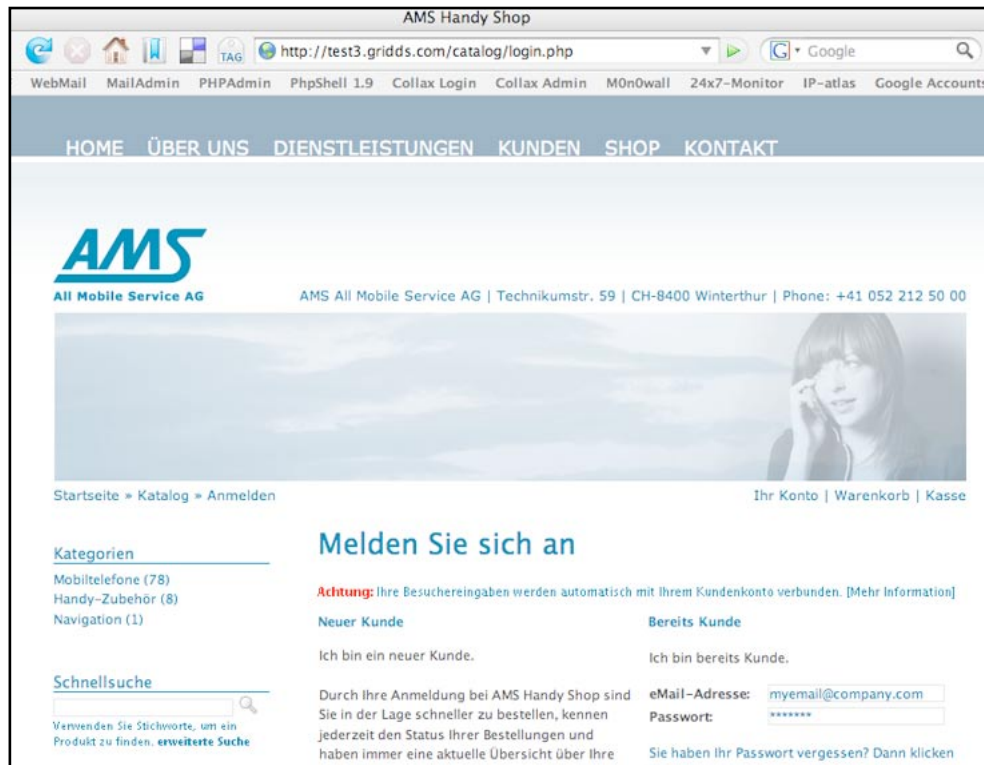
AMS Handy Shop

TAG http://test3.gridds.com/catalog/login.php

Google

WebMail MailAdmin PHPAdmin PhpShell 1.9 Collax Login Collax Admin M0n0wall 24x7-Monitor IP-atlas Google Accounts

HOME ÜBER UNS DIENSTLEISTUNGEN KUNDEN SHOP KONTAKT

AMS

All Mobile Service AG

AMS All Mobile Service AG | Technikumstr. 59 | CH-8400 Winterthur | Phone: +41 052 212 50 00

Startseite » Katalog » Anmelden

Ihr Konto | Warenkorb | Kasse

Kategorien

Mobiltelefone (78)
Handy-Zubehör (8)
Navigation (1)

Schnellsuche

Verwenden Sie Stichworte, um ein Produkt zu finden. erweiterte Suche

Melden Sie sich an

Achtung: Ihre Besuchereingaben werden automatisch mit Ihrem Kundenkonto verbunden. [Mehr Information]

Neuer Kunde

Ich bin ein neuer Kunde.

Durch Ihre Anmeldung bei AMS Handy Shop sind Sie in der Lage schneller zu bestellen, kennen jederzeit den Status Ihrer Bestellungen und haben immer eine aktuelle Übersicht über Ihre

Bereits Kunde

Ich bin bereits Kunde.

eMail-Adresse: myemail@company.com

Passwort: *******

Sie haben Ihr Passwort vergessen? Dann klicken